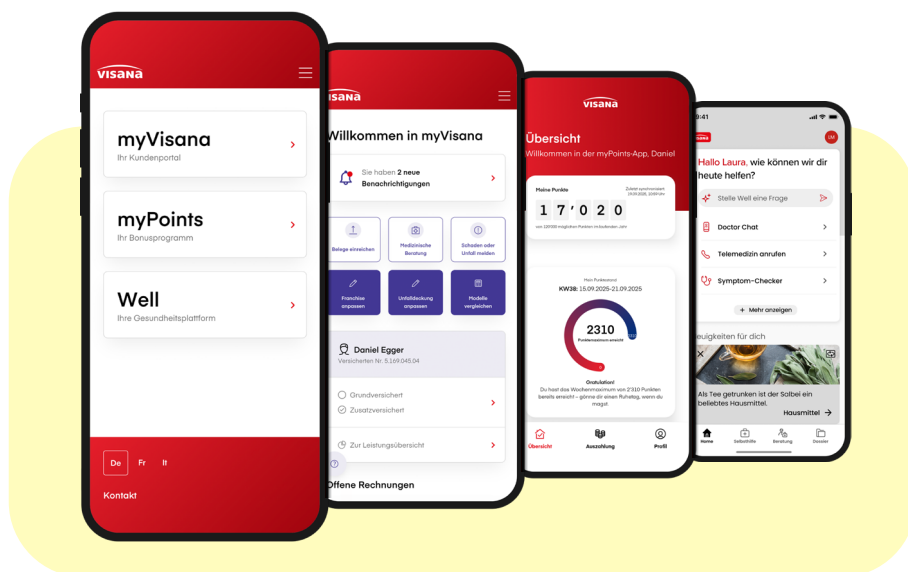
VISANA

myVisana
Ihr Kundenportal

myPoints
Ihr Bonusprogramm

Well
Ihre Gesundheitsplattform

De Fr It

Kontakt

VISANA

Willkommen in myVisana

Sie haben 2 neue Benachrichtigungen

Belege einreichen
Medizinische Beratung
Schaden oder Unfall melden
Franchise anpassen
Unfalldeckung anpassen
Modelle vergleichen

Daniel Egger
Versicherten Nr. 5.169.045.04

Grundversichert
Zusatzversichert

Zur Leistungsübersicht

Offene Rechnungen

VISANA

Übersicht
Willkommen in der myPoints-App, Daniel

Meine Punkte
Zuletzt synchronisiert 19.09.2025, 10:59 Uhr
17'020
von 229'000 möglichen Punkten im laufenden Jahr

Mein Punktestand
KW38: 15.09.2025-21.09.2025
2310
Punktemaximum erreicht
Gratulation!
Du hast das Wochenmaximum von 2'310 Punkten bereits erreicht – gönne dir einen Ruhetag, wenn du magst.

Übersicht
Auszahlung
Profil

9:41
VISANA
LM
Hallo Laura, wie können wir dir heute helfen?
Stelle Well eine Frage
Doctor Chat
Telemedizin anrufen
Symptom-Checker
+ Mehr anzeigen
euigkeiten für dich
Als Tee getrunken ist der Salbei ein beliebtes Hausmittel.
Hausmittel
Home
Selbsthilfe
Beratung
Dossier